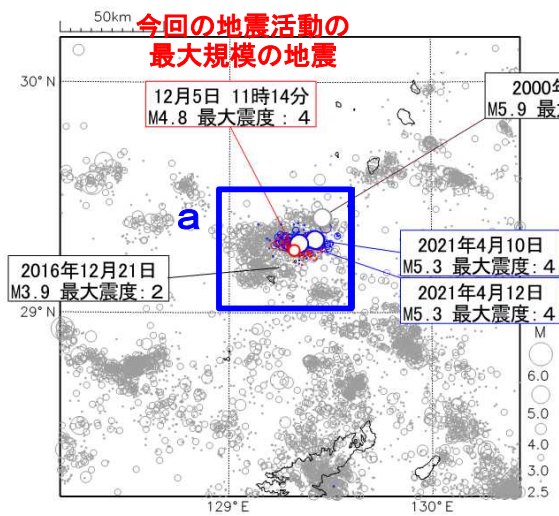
50km

今回の地震活動の
最大規模の地震

30° N

12月5日 11時14分
M4.8 最大震度：4

2000年
M5.9 最

a

2021年4月10日
M5.3 最大震度：4

2016年12月21日
M3.9 最大震度：2

2021年4月12日
M5.3 最大震度：4

29° N

M
6.0
5.0
4.0
3.0
2.5

129° E
130° E